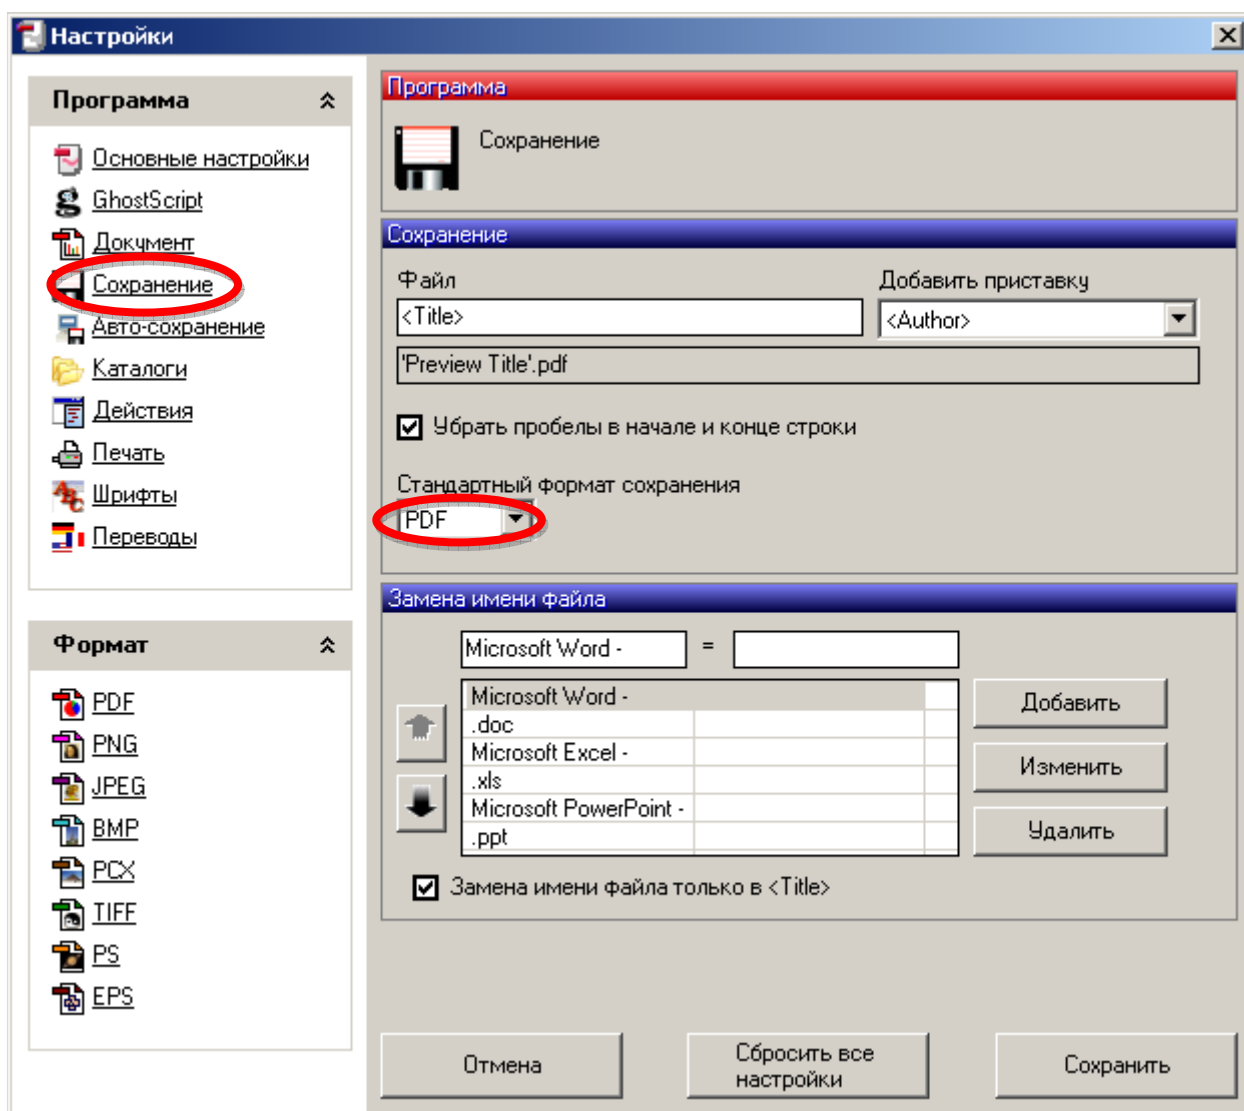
Настройки

Программа

Основные настройки
GhostScript
Документ
Сохранение
Авто-сохранение
Каталоги
Действия
Печать
Шрифты
Переводы

Формат

PDF
PNG
JPEG
BMP
PCX
TIFF
PS
EPS

Программа

Сохранение

Сохранение

Файл
<Title>
Добавить приставку
<Author>
'Preview Title'.pdf

Убрать пробелы в начале и конце строки

Стандартный формат сохранения
PDF

Замена имени файла

Microsoft Word - =

| | |
|---|---|
| Microsoft Word - | |
| .doc | |
| Microsoft Excel - | |
| .xls | |
| Microsoft PowerPoint - | |
| .ppt | |

Добавить
Изменить
Удалить

Замена имени файла только в <Title>

Отмена
Сбросить все настройки
Сохранить